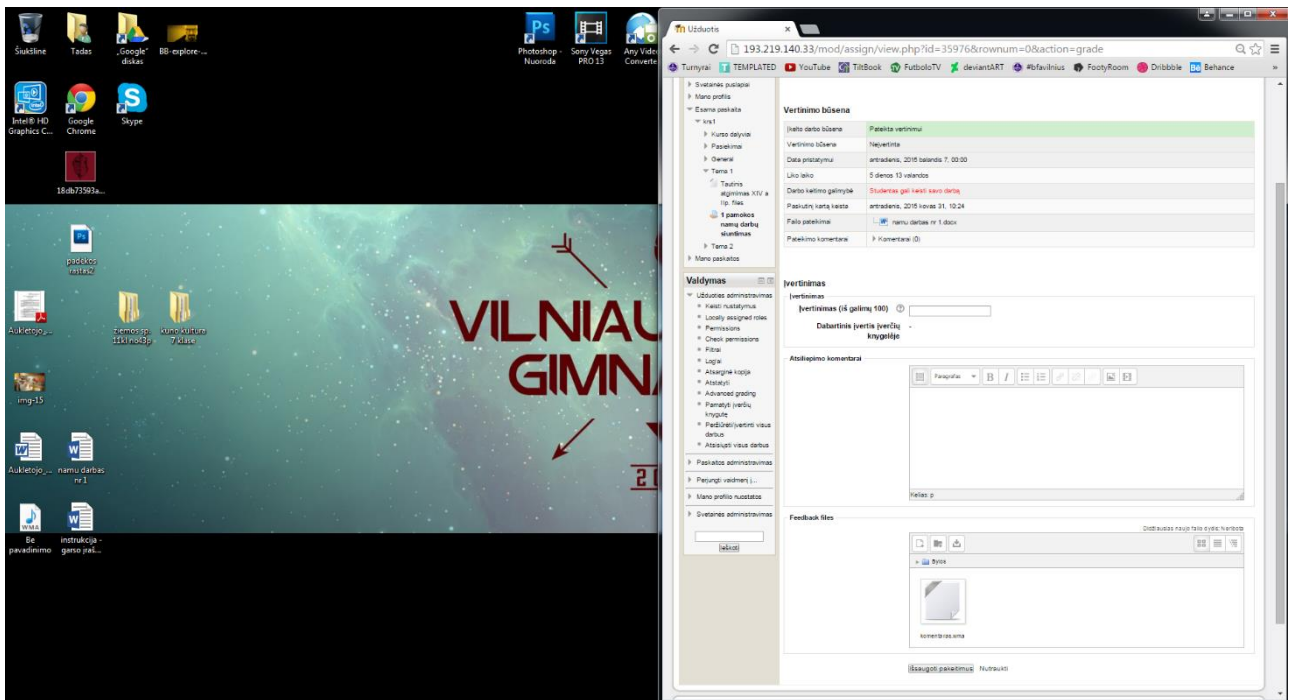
Šiukšlinė
Tadas
„Google" diskas
BB-explore-...
Photoshop - Nuoroda
Sony Vegas PRO 13
Any Video Converte
Intel® HD Graphics C...
Google Chrome
Skype
18db73593a...
padėkos raštai2
Auklėtojo_...
žiemos sp. 11kl.nok3p
kuno kultūra 7 klasė
img-15
Auklėtojo_...
namu darbas nr1
Be pavadinimo
instrukcija - garso įraš...

VILNIAU
GIMN
20

Užduotis
193.219.140.33/mod/assign/view.php?id=35976&rownum=0&action=grade
Turnyrai TEMPLATED YouTube TiltBook FutbolioTV deviantART #bfavilnius FootyRoom Dribbble Behance

Svetainės puslapiai
Mano profilis
Esama paskaita
krs1
Kurso dalyviai
Pasiekimai
General
Tema 1
Tautinis atgimimas XIV a. I.p. files
1 pamokos namų darbų siuntimas
Tema 2
Mano paskaitos

Valdymas
Užduoties administravimas
Keisti nustatymus
Locally assigned roles
Permissions
Check permissions
Filtrai
Logai
Atsarginė kopija
Atstatyti
Advanced grading
Pamatyti įverčių knygutę
Peržiūrėti/vertinti visus darbus
Atsisiųsti visus darbus
Paskaitos administravimas
Perjungti vaidmenį į...
Mano profilio nuostatos
Svetainės administravimas
Ieškoti

Vertinimo būsena

| | |
|---|---|
| Įkelto darbo būsena | Pateikta vertinimui |
| Vertinimo būsena | Neįvertinta |
| Data pristatymui | antradienis, 2015 balandis 7, 00:00 |
| Liko laiko | 5 dienos 13 valandos |
| Darbo keitimo galimybė | Studentas gali keisti savo darbą |
| Paskutinį kartą keista | antradienis, 2015 kovas 31, 10:24 |
| Failo pateikimai | namu darbas nr 1.docx |
| Pateikimo komentarai | Komentarai (0) |

Įvertinimas
Įvertinimas
Įvertinimas (iš galimų 100)
Dabartinis įvertis įverčių knygelėje -
Atsiliepimo komentarai
Paragrafas
Kelias: p
Feedback files
Didžiausias naujo failo dydis: Neribota
Bylos
komentaras.wma
Išsaugoti pakeitimus Nutraukti